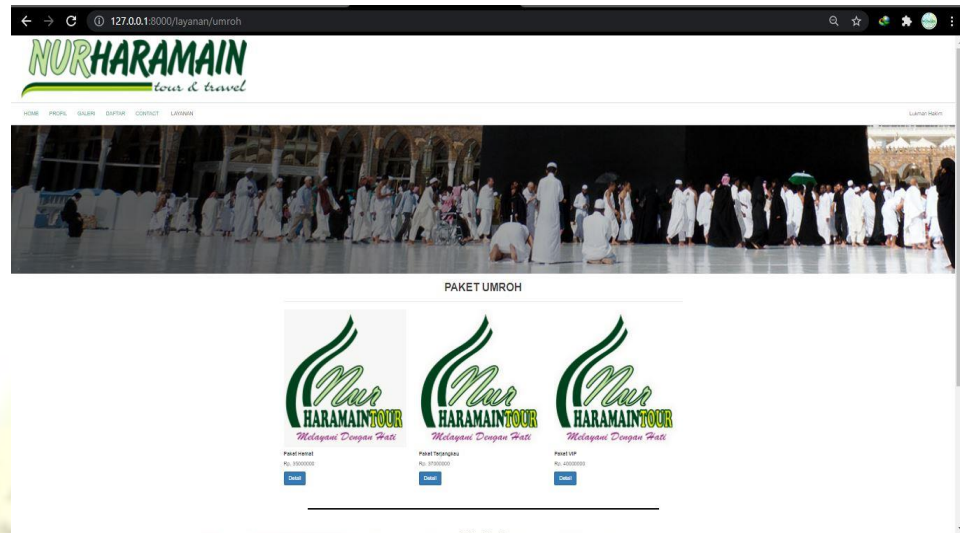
127.0.0.1:8000/layanan/umroh

NURHARAMAIN
tour & travel

HOME PROFIL GALERI DAFTAR CONTACT LAYANAN

Lukman Hakim

PAKET UMROH

Nur HARAMAINTOUR
Melayani Dengan Hati

Paket Hemat
Rp. 30000000
Detail

Nur HARAMAINTOUR
Melayani Dengan Hati

Paket Terjangkau
Rp. 37000000
Detail

Nur HARAMAINTOUR
Melayani Dengan Hati

Paket VIP
Rp. 40000000
Detail